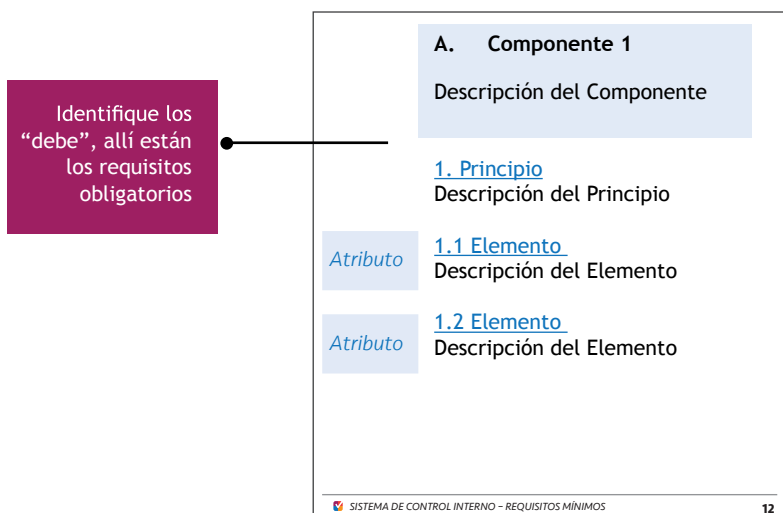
Identifique los "debe", allí están los requisitos obligatorios

A. Componente 1

Descripción del Componente

1. Principio
Descripción del Principio

Atributo

1.1 Elemento
Descripción del Elemento

Atributo

1.2 Elemento
Descripción del Elemento

SISTEMA DE CONTROL INTERNO – REQUISITOS MÍNIMOS

12